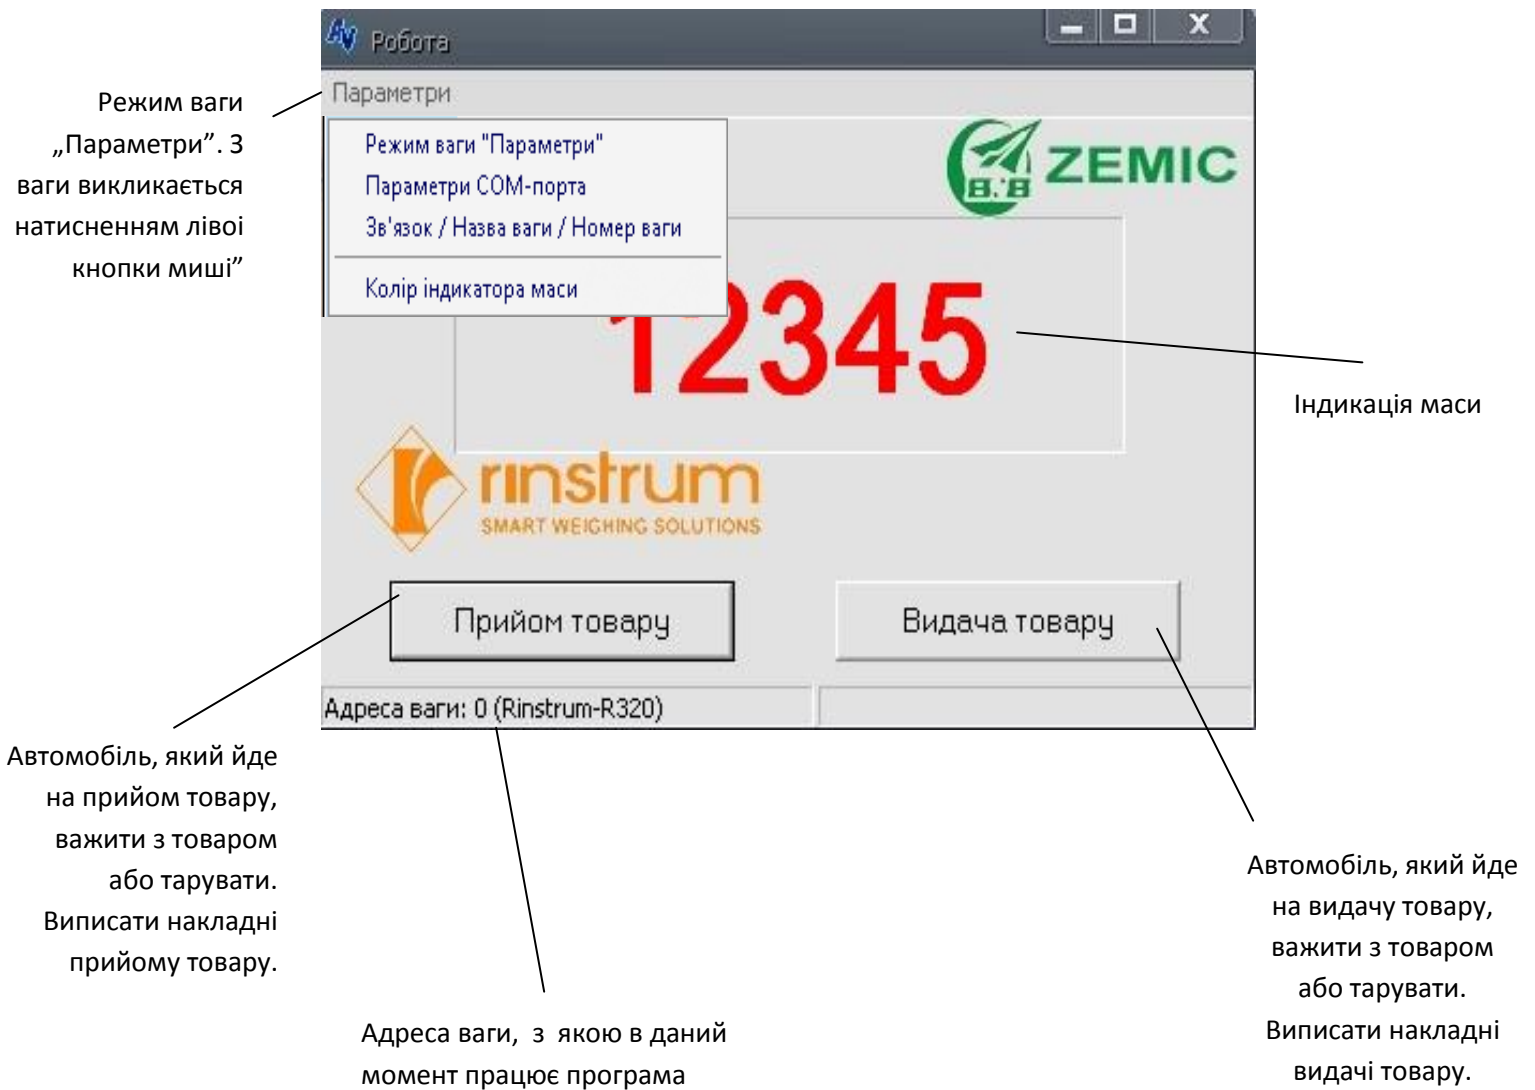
Робота

Параметри

Режим ваги "Параметри"
Параметри COM-порта
Зв'язок / Назва ваги / Номер ваги
Колір індикатора маси

Режим ваги „Параметри". З ваги викликається натисненням лівоі кнопки миші"

ZEMIC
B.B

12345

Індикація маси

rinstrum
SMART WEIGHING SOLUTIONS

Прийом товару

Видача товару

Адреса ваги: 0 (Rinstrum-R320)

Автомобіль, який йде на прийом товару, важити з товаром або тарувати. Виписати накладні прийому товару.

Адреса ваги, з якою в даний момент працює програма

Автомобіль, який йде на видачу товару, важити з товаром або тарувати. Виписати накладні видачі товару.